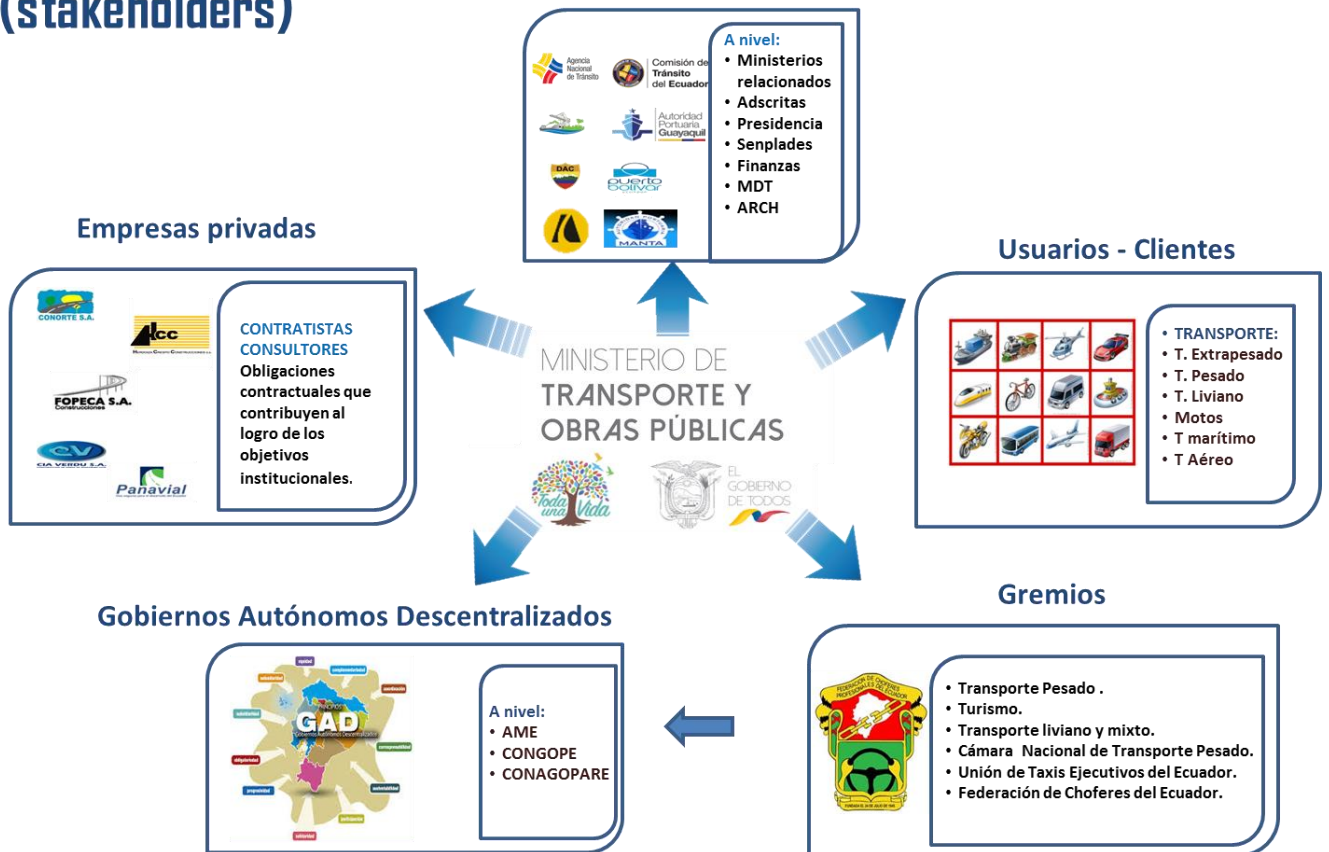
(stakeholders)

Agencia Nacional de Tránsito
Comisión de Tránsito del Ecuador
Autoridad Portuaria Guayaquil
DAC
puerto bolívar
MANTA

A nivel:
• Ministerios relacionados
• Adscritas
• Presidencia
• Senplades
• Finanzas
• MDT
• ARCH

Empresas privadas

CONORTE S.A.
ACC
FOPECA S.A. Construcciones
CIA VERDU S.A.
Panavial

CONTRATISTAS
CONSULTORES
Obligaciones contractuales que contribuyen al logro de los objetivos institucionales.

MINISTERIO DE
TRANSPORTE Y
OBRAS PÚBLICAS
Toda una Vida
EL GOBIERNO DE TODOS

Usuarios - Clientes

• TRANSPORTE:
• T. Extrapesado
• T. Pesado
• T. Liviano
• Motos
• T marítimo
• T Aéreo

Gobiernos Autónomos Descentralizados

GAD
Gobiernos Autónomos Descentralizados

A nivel:
• AME
• CONGOPE
• CONAGOPARE

Gremios

FEDERACIÓN DE CHOFERES PROFESIONALES DEL ECUADOR

• Transporte Pesado .
• Turismo.
• Transporte liviano y mixto.
• Cámara Nacional de Transporte Pesado.
• Unión de Taxis Ejecutivos del Ecuador.
• Federación de Choferes del Ecuador.